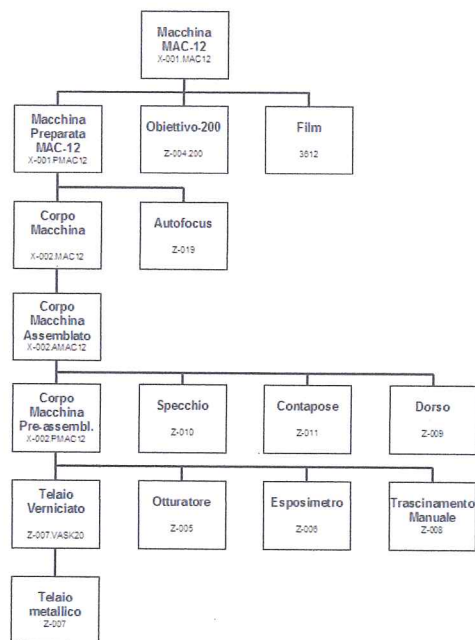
Macchina
MAC-12
X-001.MAC12

Macchina
Preparata
MAC-12
X-001.PMAC12

Obiettivo-200
Z-004.200

Film
3612

Corpo
Macchina
X-002.MAC12

Autofocus
Z-019

Corpo
Macchina
Assemblato
X-002.AMAC12

Corpo
Macchina
Pre-assembl.
X-002.PMAC12

Specchio
Z-010

Contapose
Z-011

Dorso
Z-009

Telaio
Verniciato
Z-007.VASK20

Otturatore
Z-005

Esposimetro
Z-006

Trascinamento
Manuale
Z-008

Telaio
metallico
Z-007